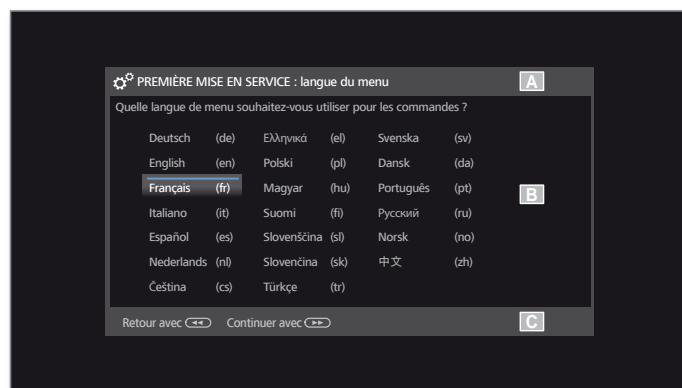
PREMIÈRE MISE EN SERVICE : langue du menu

A

Quelle langue de menu souhaitez-vous utiliser pour les commandes ?

| | | | | | |
|---|---|---|---|---|---|
| Deutsch | (de) | Ελληνικά | (el) | Svenska | (sv) |
| English | (en) | Polski | (pl) | Dansk | (da) |
| Français | (fr) | Magyar | (hu) | Português | (pt) |
| Italiano | (it) | Suomi | (fi) | Русский | (ru) |
| Español | (es) | Slovenščina | (sl) | Norsk | (no) |
| Nederlands | (nl) | Slovenčina | (sk) | 中文 | (zh) |
| Čeština | (cs) | Türkçe | (tr) | | |

B

Retour avec Continuer avec

C